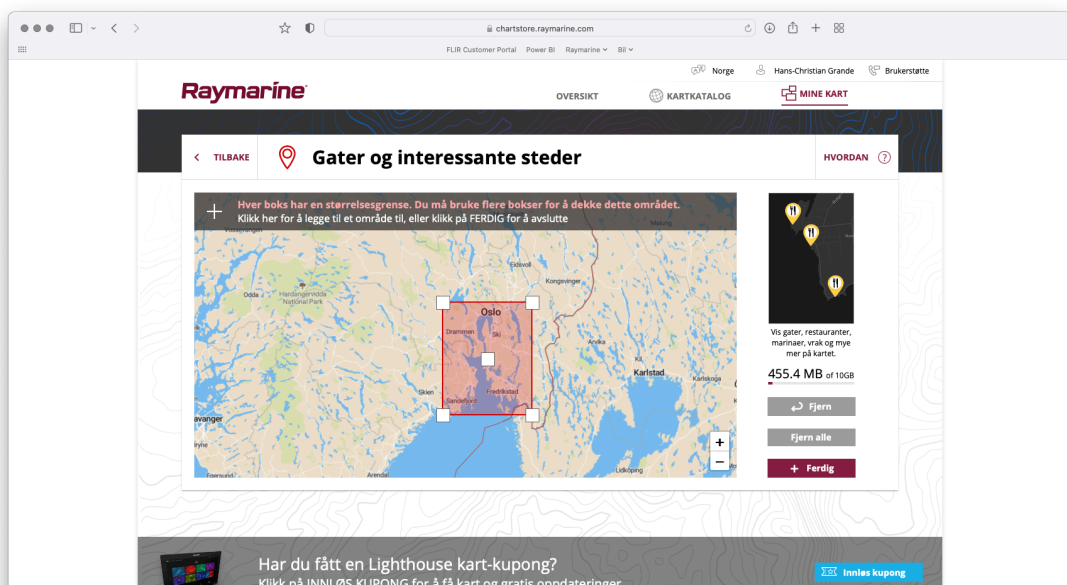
chartstore.raymarine.com

FLIR Customer Portal Power BI Raymarine Bil

Norge Hans-Christian Grande Brukerstøtte

Raymarine

OVERSIKT KARTKATALOG MINE KART

TILBAKE

Gater og interessante steder

HVORDAN ?

Hver boks har en størrelsesgrense. Du må bruke flere bokser for å dekke dette området.
Klikk her for å legge til et område til, eller klikk på FERDIG for å avslutte

Hardangervidda National Park

Eidsvoll

Kongsvinger

Oslo

Drammen

Ski

Arvika

Karlstad

Kristinehamn

Skien

Fredrikstad

Sandefjord

avanger

Arendal

Lidköping

Vis gater, restauranter, marinaer, vrak og mye mer på kartet.

455.4 MB of 10GB

Fjern

Fjern alle

+ Ferdig

Har du fått en Lighthouse kart-kupong?

Innløs kupong